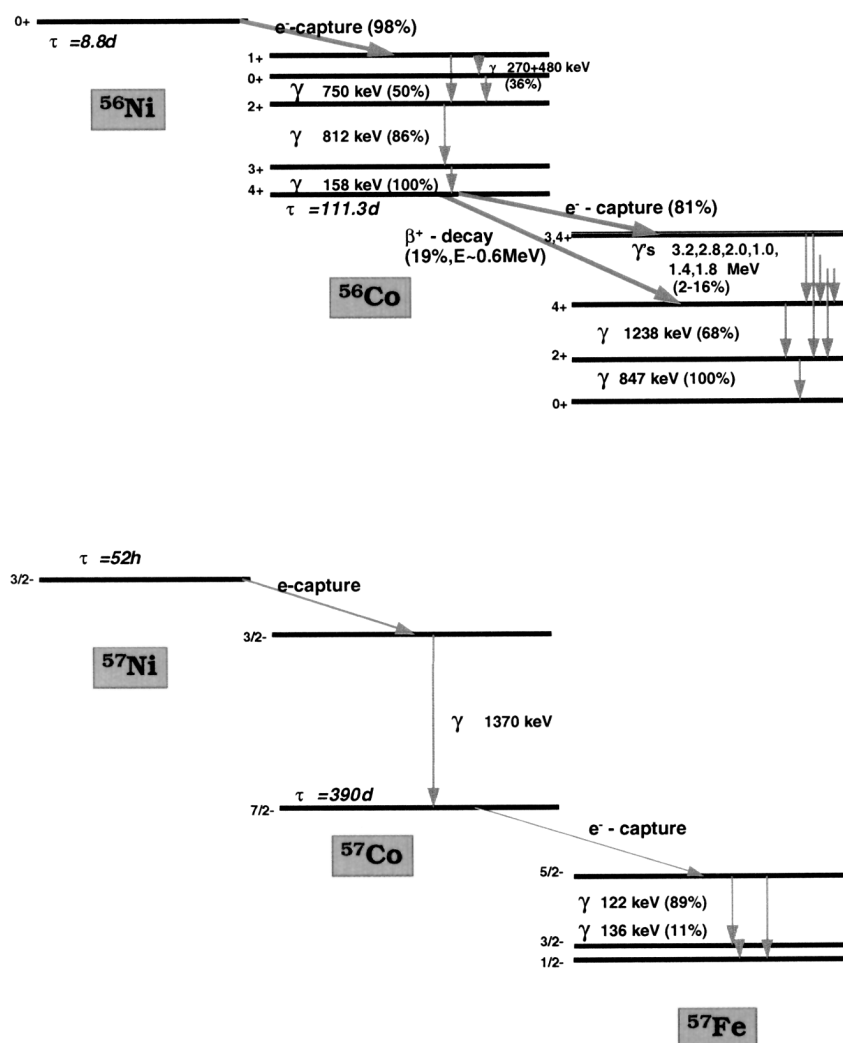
0+
$\tau$ =8.8d
e⁻-capture (98%)
1+
0+
$\gamma$ 270+480 keV (36%)
$\gamma$ 750 keV (50%)
2+
$^{56}$Ni
$\gamma$ 812 keV (86%)
3+
4+
$\gamma$ 158 keV (100%)
$\tau$ =111.3d
e⁻ - capture (81%)
$\beta^+$ - decay (19%,E~0.6MeV)
3,4+
$\gamma$'s 3.2,2.8,2.0,1.0, 1.4,1.8 MeV (2-16%)
$^{56}$Co
4+
$\gamma$ 1238 keV (68%)
2+
$\gamma$ 847 keV (100%)
0+

$\tau$ =52h
3/2-
e-capture
3/2-
$^{57}$Ni
$\gamma$ 1370 keV
7/2-
$\tau$ =390d
e⁻ - capture
$^{57}$Co
5/2-
$\gamma$ 122 keV (89%)
$\gamma$ 136 keV (11%)
3/2-
1/2-
$^{57}$Fe